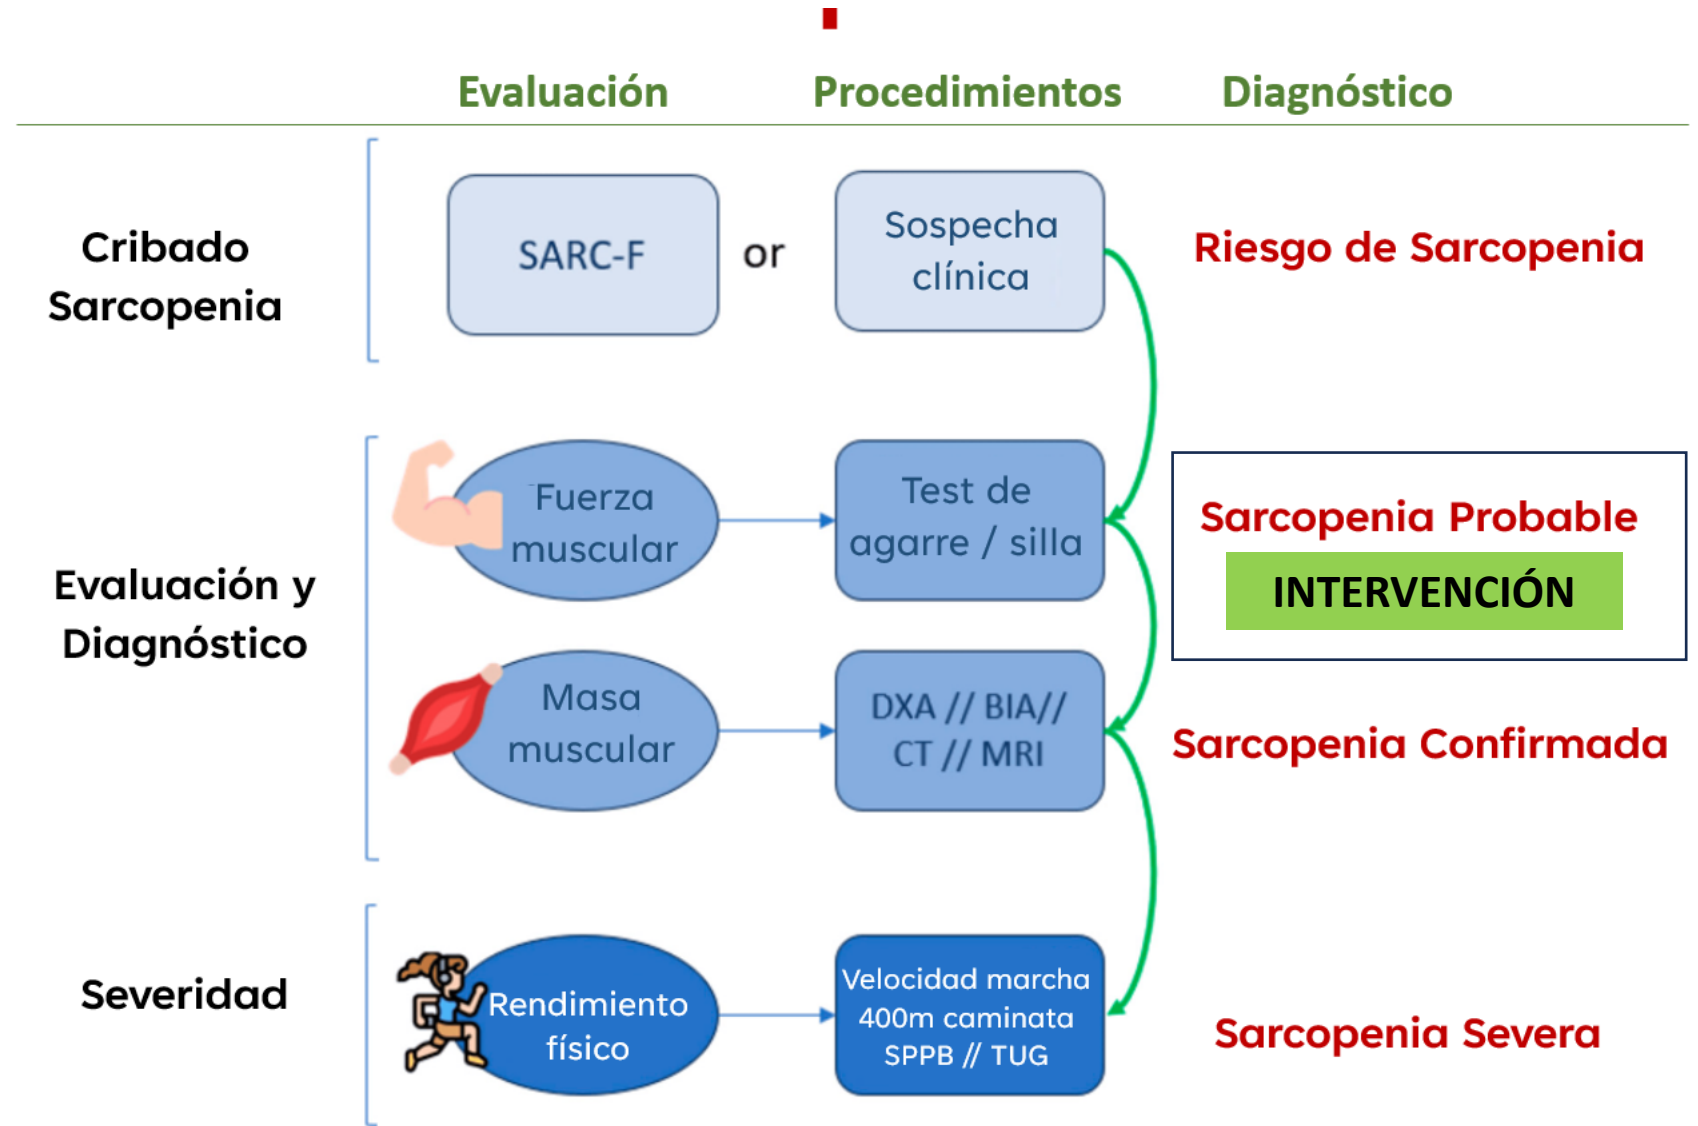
Evaluación Procedimientos Diagnóstico

Cribado Sarcopenia

SARC-F

or

Sospecha clínica

Riesgo de Sarcopenia

Evaluación y Diagnóstico

Fuerza muscular

Test de agarre / silla

Sarcopenia Probable

INTERVENCIÓN

Masa muscular

DXA // BIA// CT // MRI

Sarcopenia Confirmada

Severidad

Rendimiento físico

Velocidad marcha 400m caminata SPPB // TUG

Sarcopenia Severa